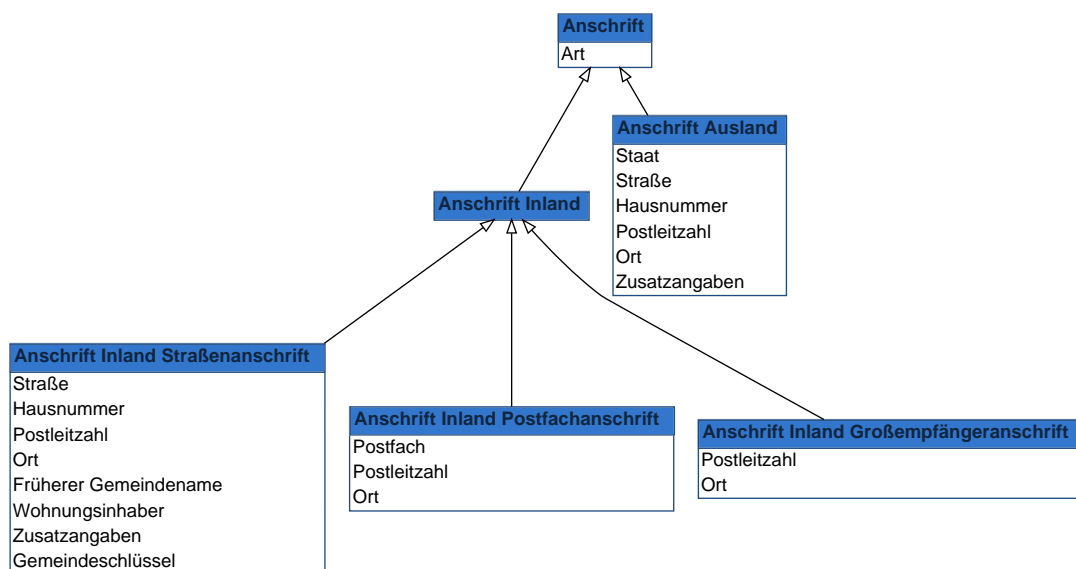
Anschrift
Art

Anschrift Ausland
Staat
Straße
Hausnummer
Postleitzahl
Ort
Zusatzangaben

Anschrift Inland

Anschrift Inland Straßenanschrift
Straße
Hausnummer
Postleitzahl
Ort
Früherer Gemeindename
Wohnungsinhaber
Zusatzangaben
Gemeindeschlüssel

Anschrift Inland Postfachanschrift
Postfach
Postleitzahl
Ort

Anschrift Inland Großempfängeranschrift
Postleitzahl
Ort